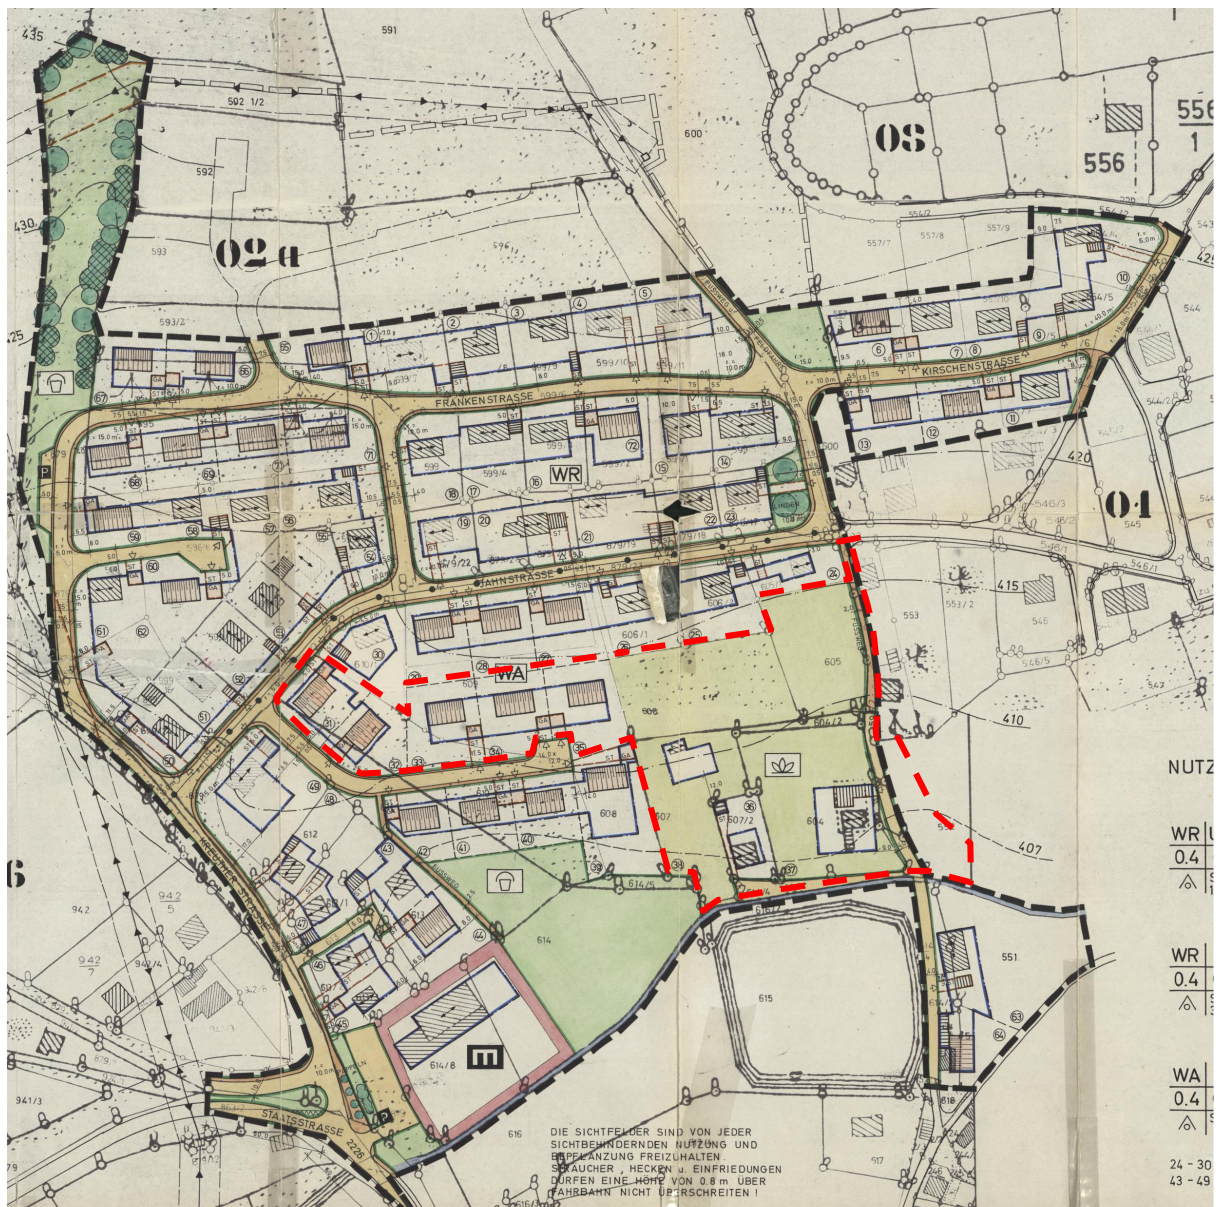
435
591
502 1/2
600
OS
556
556
1
592
02a
593
430
593/2
425
FRANKENSTRASSE
KIRSCHENSTRASSE
WR
JAHNSTRASSE
WA
04
545
420
415
410
407
605
606/1
606/2
608
607
607/2
604
614/5
614
615
614/8
612
613
551
616
617
942
5
942
7
942/4
942
941/3
STAATSSTRASSE 2226
P
P
NUTZ
WR
0.4
WR
0.4
WA
0.4
24 - 30
43 - 49
6
DIE SICHTFELDER SIND VON JEDER SICHTBEHINDERNDEN NUTZUNG UND BEPFLANZUNG FREIZUHALTEN. STRÄUCHER , HECKEN u. EINFRIEDUNGEN DÜRFEN EINE HÖHE VON 0.8 m ÜBER FAHRBAHN NICHT ÜBERSCHREITEN !